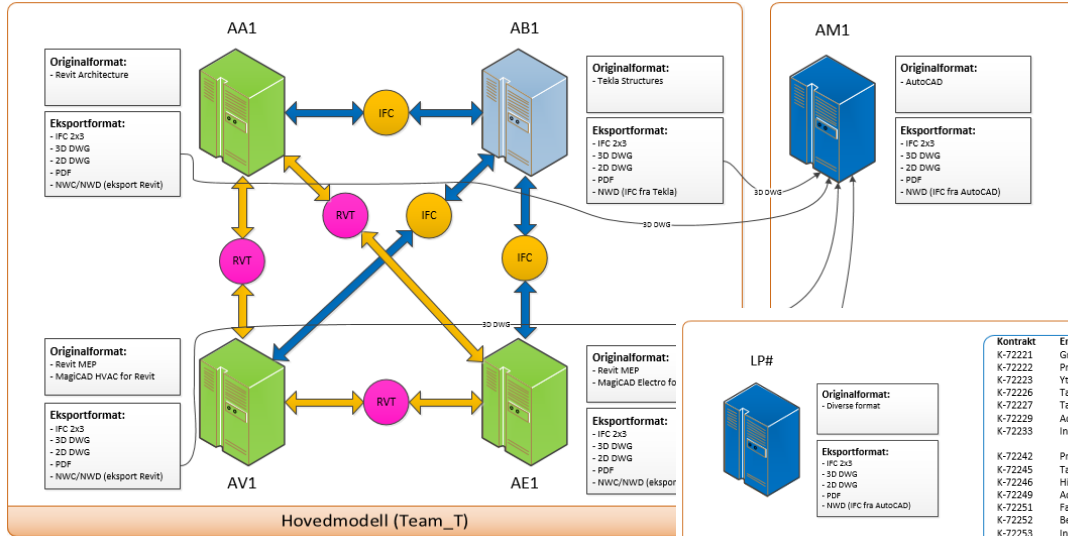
AA1

Originalformat:
- Revit Architecture

Eksportformat:
- IFC 2x3
- 3D DWG
- 2D DWG
- PDF
- NWC/NWD (eksport Revit)

IFC

AB1

Originalformat:
- Tekla Structures

Eksportformat:
- IFC 2x3
- 3D DWG
- 2D DWG
- PDF
- NWD (IFC fra Tekla)

AM1

Originalformat:
- AutoCAD

Eksportformat:
- IFC 2x3
- 3D DWG
- 2D DWG
- PDF
- NWD (IFC fra AutoCAD)

3D DWG

3D DWG

RVT

IFC

RVT

IFC

3D DWG

Originalformat:
- Revit MEP
- MagiCAD HVAC for Revit

Eksportformat:
- IFC 2x3
- 3D DWG
- 2D DWG
- PDF
- NWC/NWD (eksport Revit)

RVT

Originalformat:
- Revit MEP
- MagiCAD Electro fo

Eksportformat:
- IFC 2x3
- 3D DWG
- 2D DWG
- PDF
- NWC/NWD (eksport

AV1

AE1

Hovedmodell (Team_T)

LP#

Originalformat:
- Diverse format

Eksportformat:
- IFC 2x3
- 3D DWG
- 2D DWG
- PDF
- NWD (IFC fra AutoCAD)

| Kontrakt | E |
|---|---|
| K-72221 | G |
| K-72222 | P |
| K-72223 | Y |
| K-72226 | T |
| K-72227 | T |
| K-72229 | A |
| K-72233 | I |
| | |
| K-72242 | P |
| K-72245 | T |
| K-72246 | H |
| K-72249 | A |
| K-72251 | F |
| K-72252 | B |
| K-72253 | I |